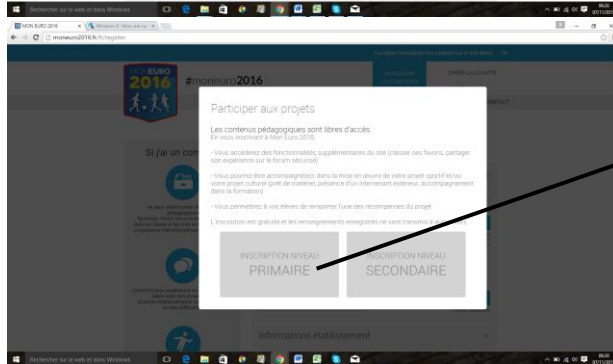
Rechercher sur le web et dans Windows

MON EURO 2016

moneuro2016.fr/fr/register

MON EURO 2016

#moneuro2016

Si j'ai un con

Participer aux projets

Les contenus pédagogiques sont libres d'accès
En vous inscrivant à Mon Euro 2016,

- Vous accéderez des fonctionnalités supplémentaires du site (classer ses favoris, partager son expérience sur le forum sécurisé)

- Vous pourrez être accompagné(e)s dans la mise en œuvre de votre projet sportif et/ou votre projet culturel (prêt de matériel, présence d'un intervenant extérieur, accompagnement dans la formation)

- Vous permettrez à vos élèves de remporter l'une des récompenses du projet

L'inscription est gratuite et les renseignements enregistrés ne sont transmis à aucun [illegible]

INSCRIPTION NIVEAU
PRIMAIRE

INSCRIPTION NIVEAU
SECONDAIRE

Informations établissement

CONTACT

Rechercher sur le web et dans Windows